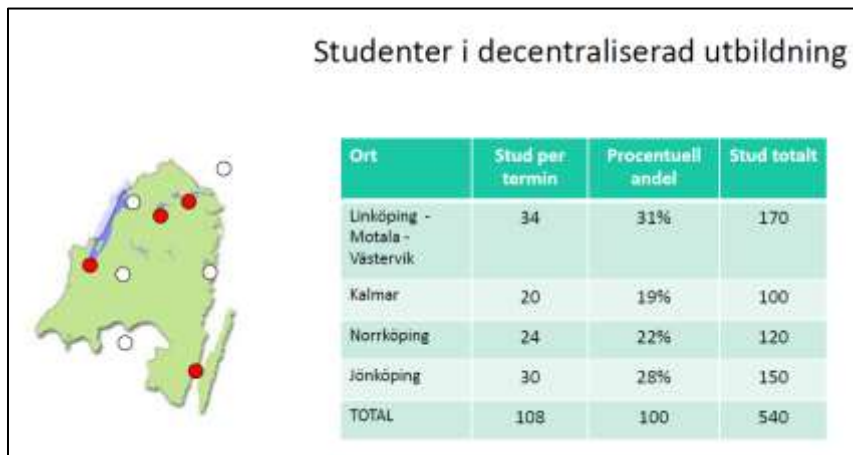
Studenter i decentraliserad utbildning

| Ort | Stud per termin | Procentuell andel | Stud totalt |
|---|---|---|---|
| Linköping - Motala - Västervik | 34 | 31% | 170 |
| Kalmar | 20 | 19% | 100 |
| Norrköping | 24 | 22% | 120 |
| Jönköping | 30 | 28% | 150 |
| TOTAL | 108 | 100 | 540 |